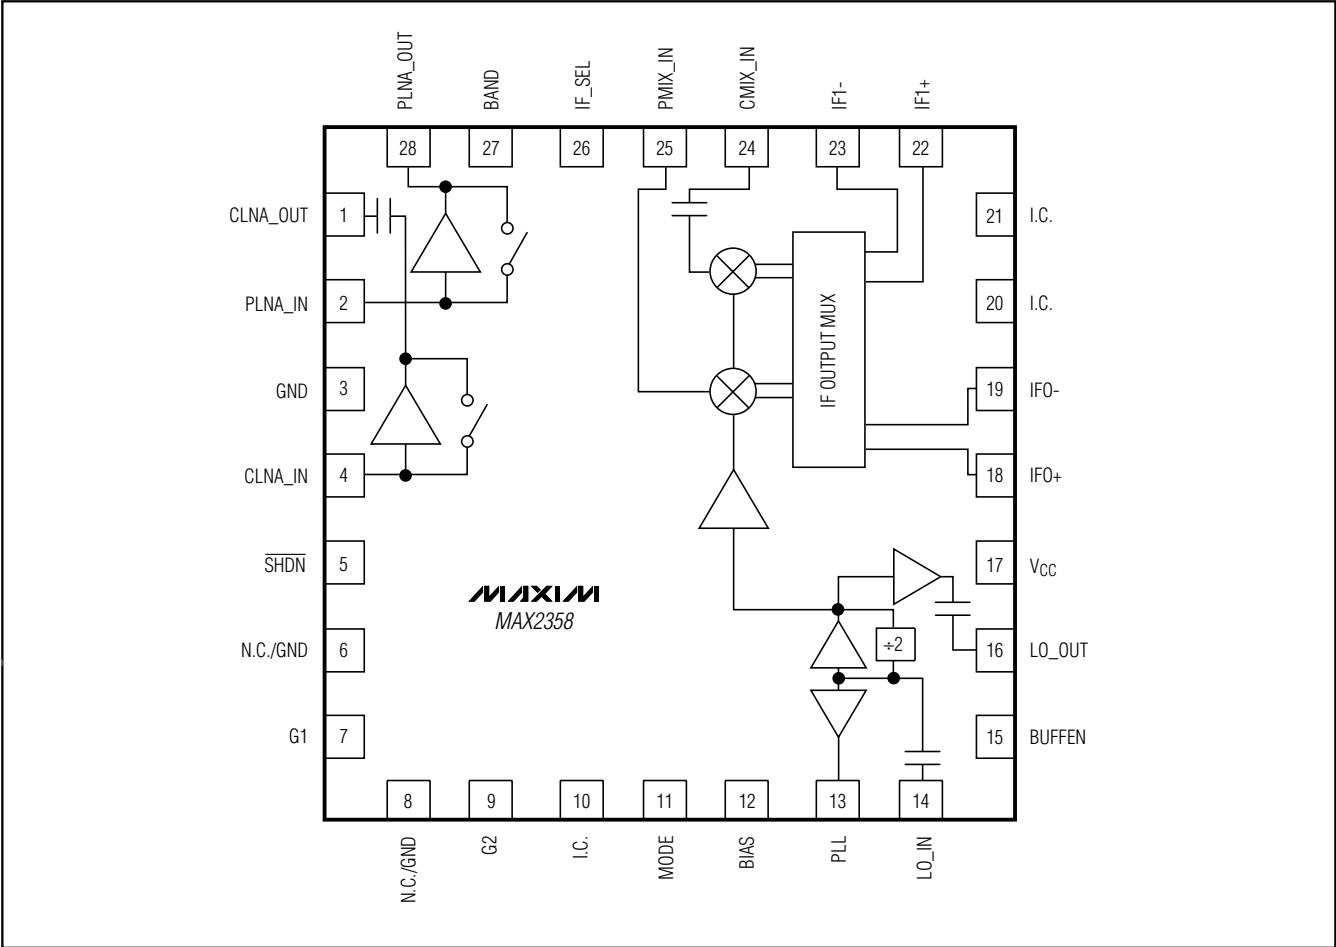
PLNA_OUT
BAND
IF_SEL
PMIX_IN
CMIX_IN
IF1-
IF1+

28
27
26
25
24
23
22

CLNA_OUT 1
PLNA_IN 2
GND 3
CLNA_IN 4
$\overline{SHDN}$ 5
N.C./GND 6
G1 7

21 I.C.
20 I.C.
19 IFO-
18 IFO+
17 $V_{CC}$
16 LO_OUT
15 BUFFEN

IF OUTPUT MUX

÷2

MAXIM
MAX2358

8
9
10
11
12
13
14

N.C./GND
G2
I.C.
MODE
BIAS
PLL
LO_IN